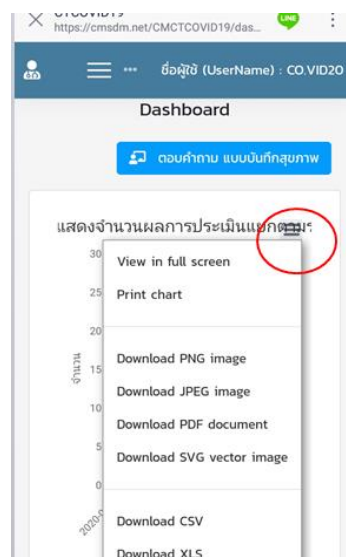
https://cmsdm.net/CMCTCOVID19/das...

LINE

ชื่อผู้ใช้ (UserName) : CO.VID20

Dashboard

ตอบคำถาม แบบบันทึกสุขภาพ

แสดงจำนวนผลการประเมินแยก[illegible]

30
25
20
15
10
5
0

จำนวน

2020-

View in full screen
Print chart
Download PNG image
Download JPEG image
Download PDF document
Download SVG vector image
Download CSV
Download XLS